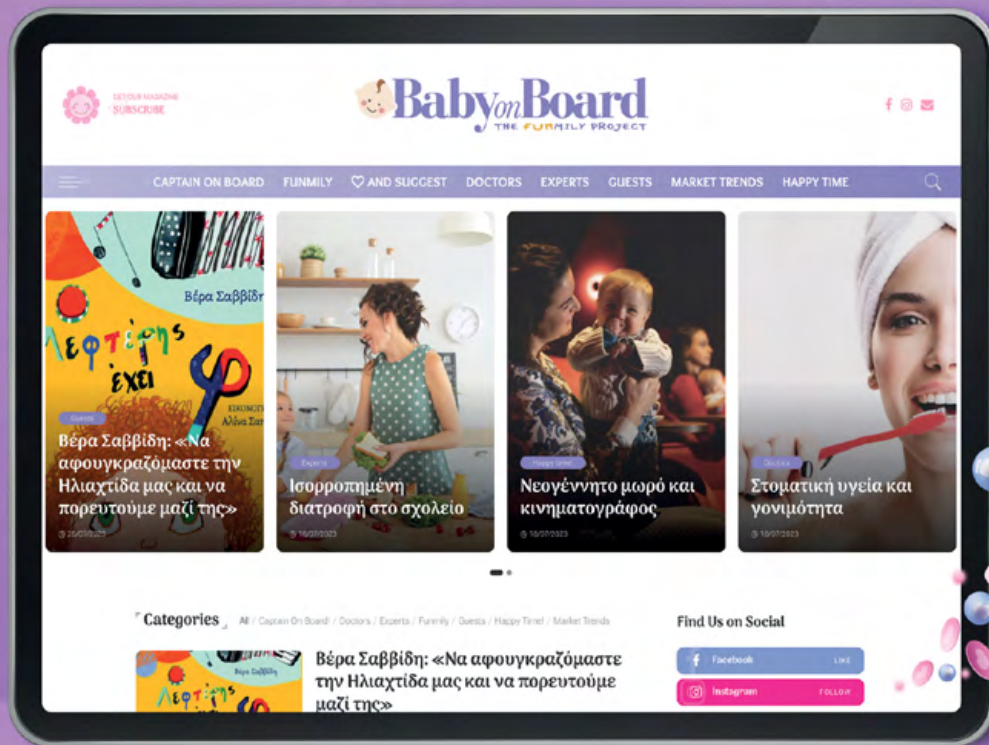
GET OUR MAGAZINE
SUBSCRIBE

BabyonBoard
THE FUNMILY PROJECT

CAPTAIN ON BOARD FUNMILY ♡ AND SUGGEST DOCTORS EXPERTS GUESTS MARKET TRENDS HAPPY TIME

Βέρα Σαββίδη
Λευτέρης έχει
Guests
Βέρα Σαββίδη: «Να αφουγκραζόμαστε την Ηλιαχτίδα μας και να πορευτούμε μαζί της»
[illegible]

Experts
Ισορροπημένη διατροφή στο σχολείο
10/07/2023

Happy time
Νεογέννητο μωρό και κινηματογράφος
10/07/2023

Doctors
Στοματική υγεία και γονιμότητα
10/07/2023

Categories All / Captain On Board / Doctors / Experts / Funmily / Guests / Happy Time / Market Trends

Βέρα Σαββίδη: «Να αφουγκραζόμαστε την Ηλιαχτίδα μας και να πορευτούμε μαζί της»

Find Us on Social
Facebook LIKE
Instagram FOLLOW